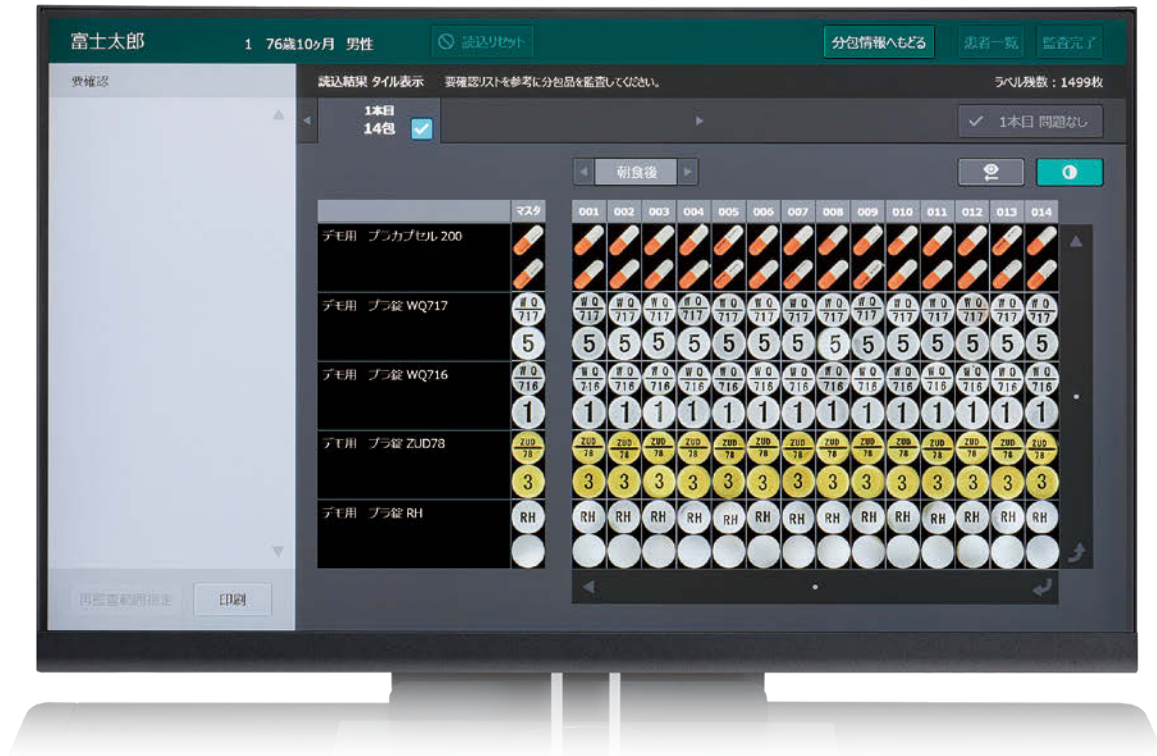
富士太郎 1 76歳10ヶ月 男性

読込リセット

分包情報へもどる

患者一覧

監査完了

要確認

読込結果 タイル表示 要確認リストを参考に分包品を監査してください。

ラベル残数：1499枚

1本目
14包

1本目 問題なし

朝食後

マスタ

| | マスタ | 001 | 002 | 003 | 004 | 005 | 006 | 007 | 008 | 009 | 010 | 011 | 012 | 013 | 014 |
|---|---|---|---|---|---|---|---|---|---|---|---|---|---|---|---|
| デモ用 プラカプセル 200 | | | | | | | | | | | | | | | |
| デモ用 プラ錠 WQ?17 | WQ 717 5 | WQ 717 5 | WQ 717 5 | WQ 717 5 | WQ 717 5 | WQ 717 5 | WQ 717 5 | WQ 717 5 | WQ 717 5 | WQ 717 5 | WQ 717 5 | WQ 717 5 | WQ 717 5 | WQ 717 5 | WQ 717 5 |
| デモ用 プラ錠 WQ?16 | WQ 716 1 | WQ 716 1 | WQ 716 1 | WQ 716 1 | WQ 716 1 | WQ 716 1 | WQ 716 1 | WQ 716 1 | WQ 716 1 | WQ 716 1 | WQ 716 1 | WQ 716 1 | WQ 716 1 | WQ 716 1 | WQ 716 1 |
| デモ用 プラ錠 ZUD78 | ZUD 78 3 | ZUD 78 3 | ZUD 78 3 | ZUD 78 3 | ZUD 78 3 | ZUD 78 3 | ZUD 78 3 | ZUD 78 3 | ZUD 78 3 | ZUD 78 3 | ZUD 78 3 | ZUD 78 3 | ZUD 78 3 | ZUD 78 3 | ZUD 78 3 |
| デモ用 プラ錠 RH | RH | RH | RH | RH | RH | RH | RH | RH | RH | RH | RH | RH | RH | RH | RH |

再監査範囲指定

印刷